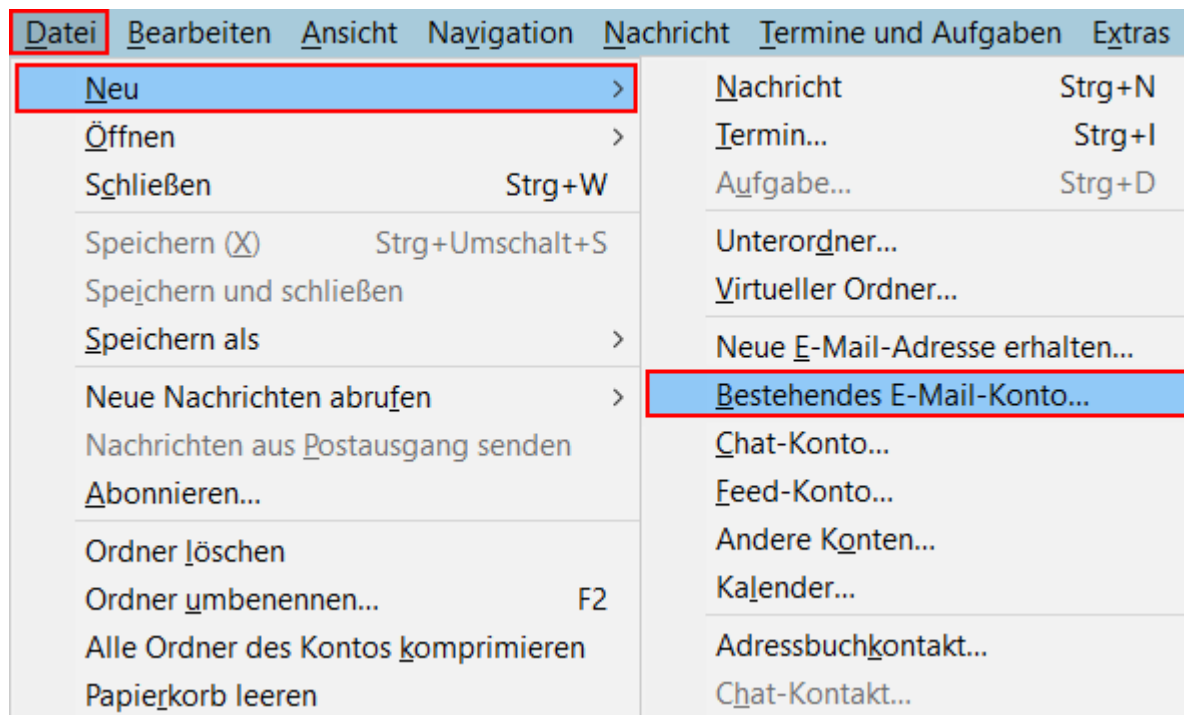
Datei Bearbeiten Ansicht Navigation Nachricht Termine und Aufgaben Extras

Neu >
Öffnen >
Schließen Strg+W
Speichern (X) Strg+Umschalt+S
Speichern und schließen
Speichern als >
Neue Nachrichten abrufen >
Nachrichten aus Postausgang senden
Abonnieren...
Ordner löschen
Ordner umbenennen... F2
Alle Ordner des Kontos komprimieren
Papierkorb leeren

Nachricht Strg+N
Termin... Strg+I
Aufgabe... Strg+D
Unterordner...
Virtueller Ordner...
Neue E-Mail-Adresse erhalten...
Bestehendes E-Mail-Konto...
Chat-Konto...
Feed-Konto...
Andere Konten...
Kalender...
Adressbuchkontakt...
Chat-Kontakt...